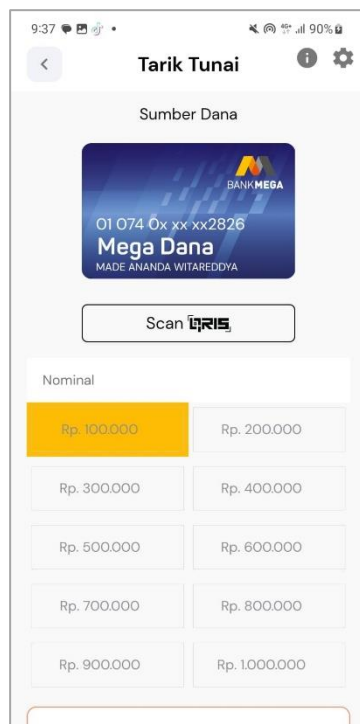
9:37 90%

Tarik Tunai

Sumber Dana

BANKMEGA

01 074 0x xx xx2826

Mega Dana

MADE ANANDA WITAREDDYA

Scan QRIS

Nominal

| Rp. 100.000 | Rp. 200.000 |
|---|---|
| Rp. 300.000 | Rp. 400.000 |
| Rp. 500.000 | Rp. 600.000 |
| Rp. 700.000 | Rp. 800.000 |
| Rp. 900.000 | Rp. 1.000.000 |